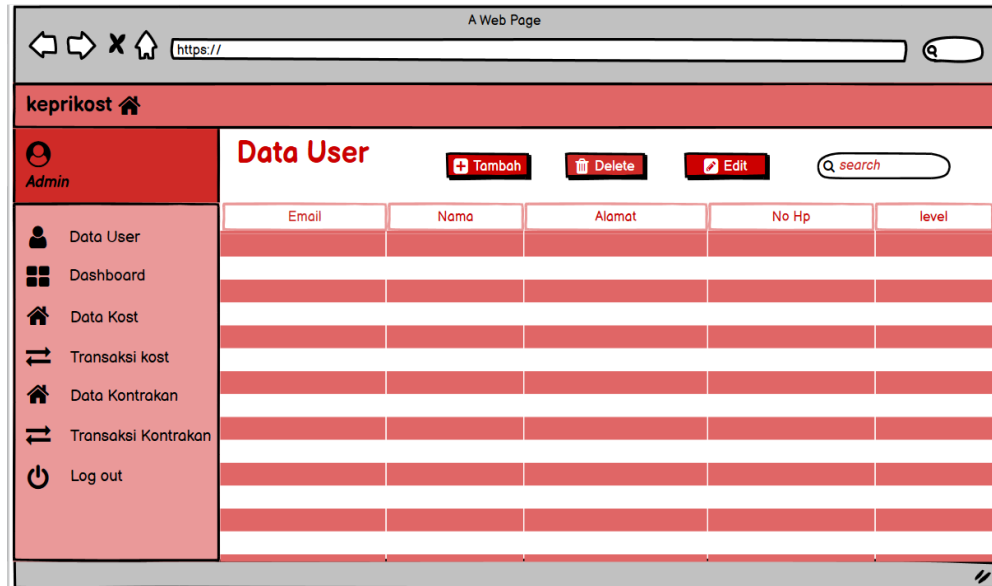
A Web Page

https://

keprikost

Admin

Data User

Tambah

Delete

Edit

search

Data User

Dashboard

Data Kost

Transaksi kost

Data Kontrakan

Transaksi Kontrakan

Log out

| Email | Nama | Alamat | No Hp | level |
|---|---|---|---|---|
| | | | | |
| | | | | |
| | | | | |
| | | | | |
| | | | | |
| | | | | |
| | | | | |